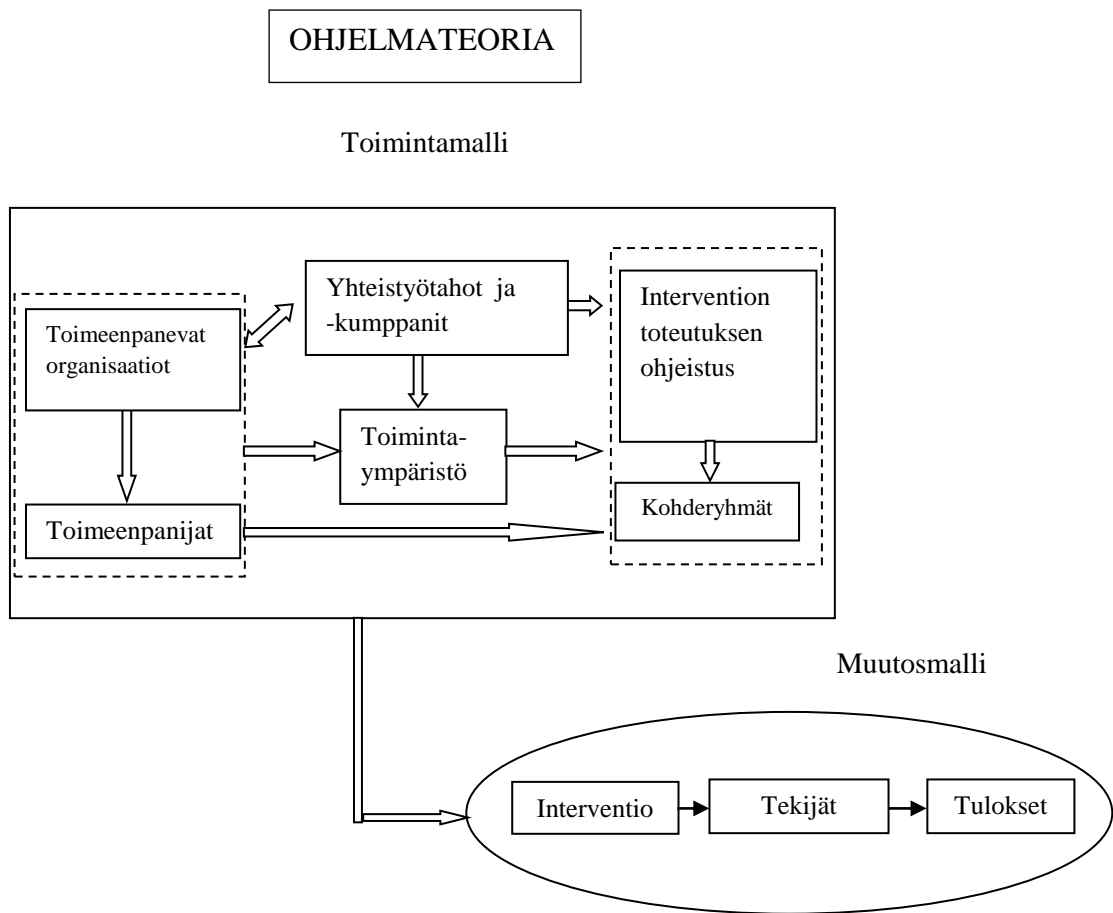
OHJELMATEORIA

Toimintamalli

Yhteistyötahot ja -kumppanit

Interventions toteutuksen ohjeistus

Toimeenpanevat organisaatiot

Toiminta-ympäristö

Kohderyhmät

Toimeenpanijat

Muutosmalli

Interventio

Tekijät

Tulokset